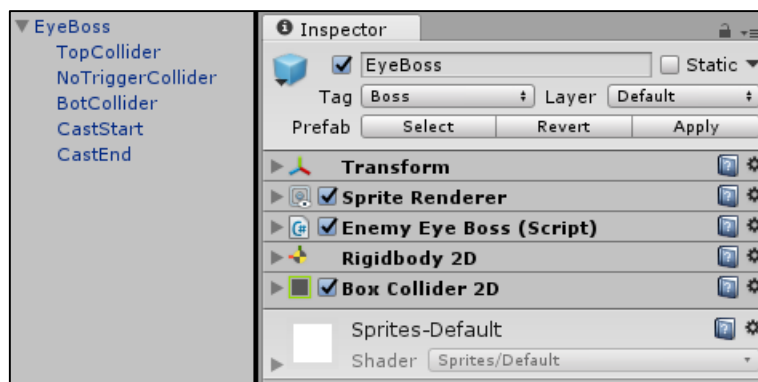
EyeBoss
TopCollider
NoTriggerCollider
BotCollider
CastStart
CastEnd

Inspector

EyeBoss
Static
Tag Boss
Layer Default
Prefab Select Revert Apply

Transform
Sprite Renderer
Enemy Eye Boss (Script)
Rigidbody 2D
Box Collider 2D

Sprites-Default
Shader Sprites/Default